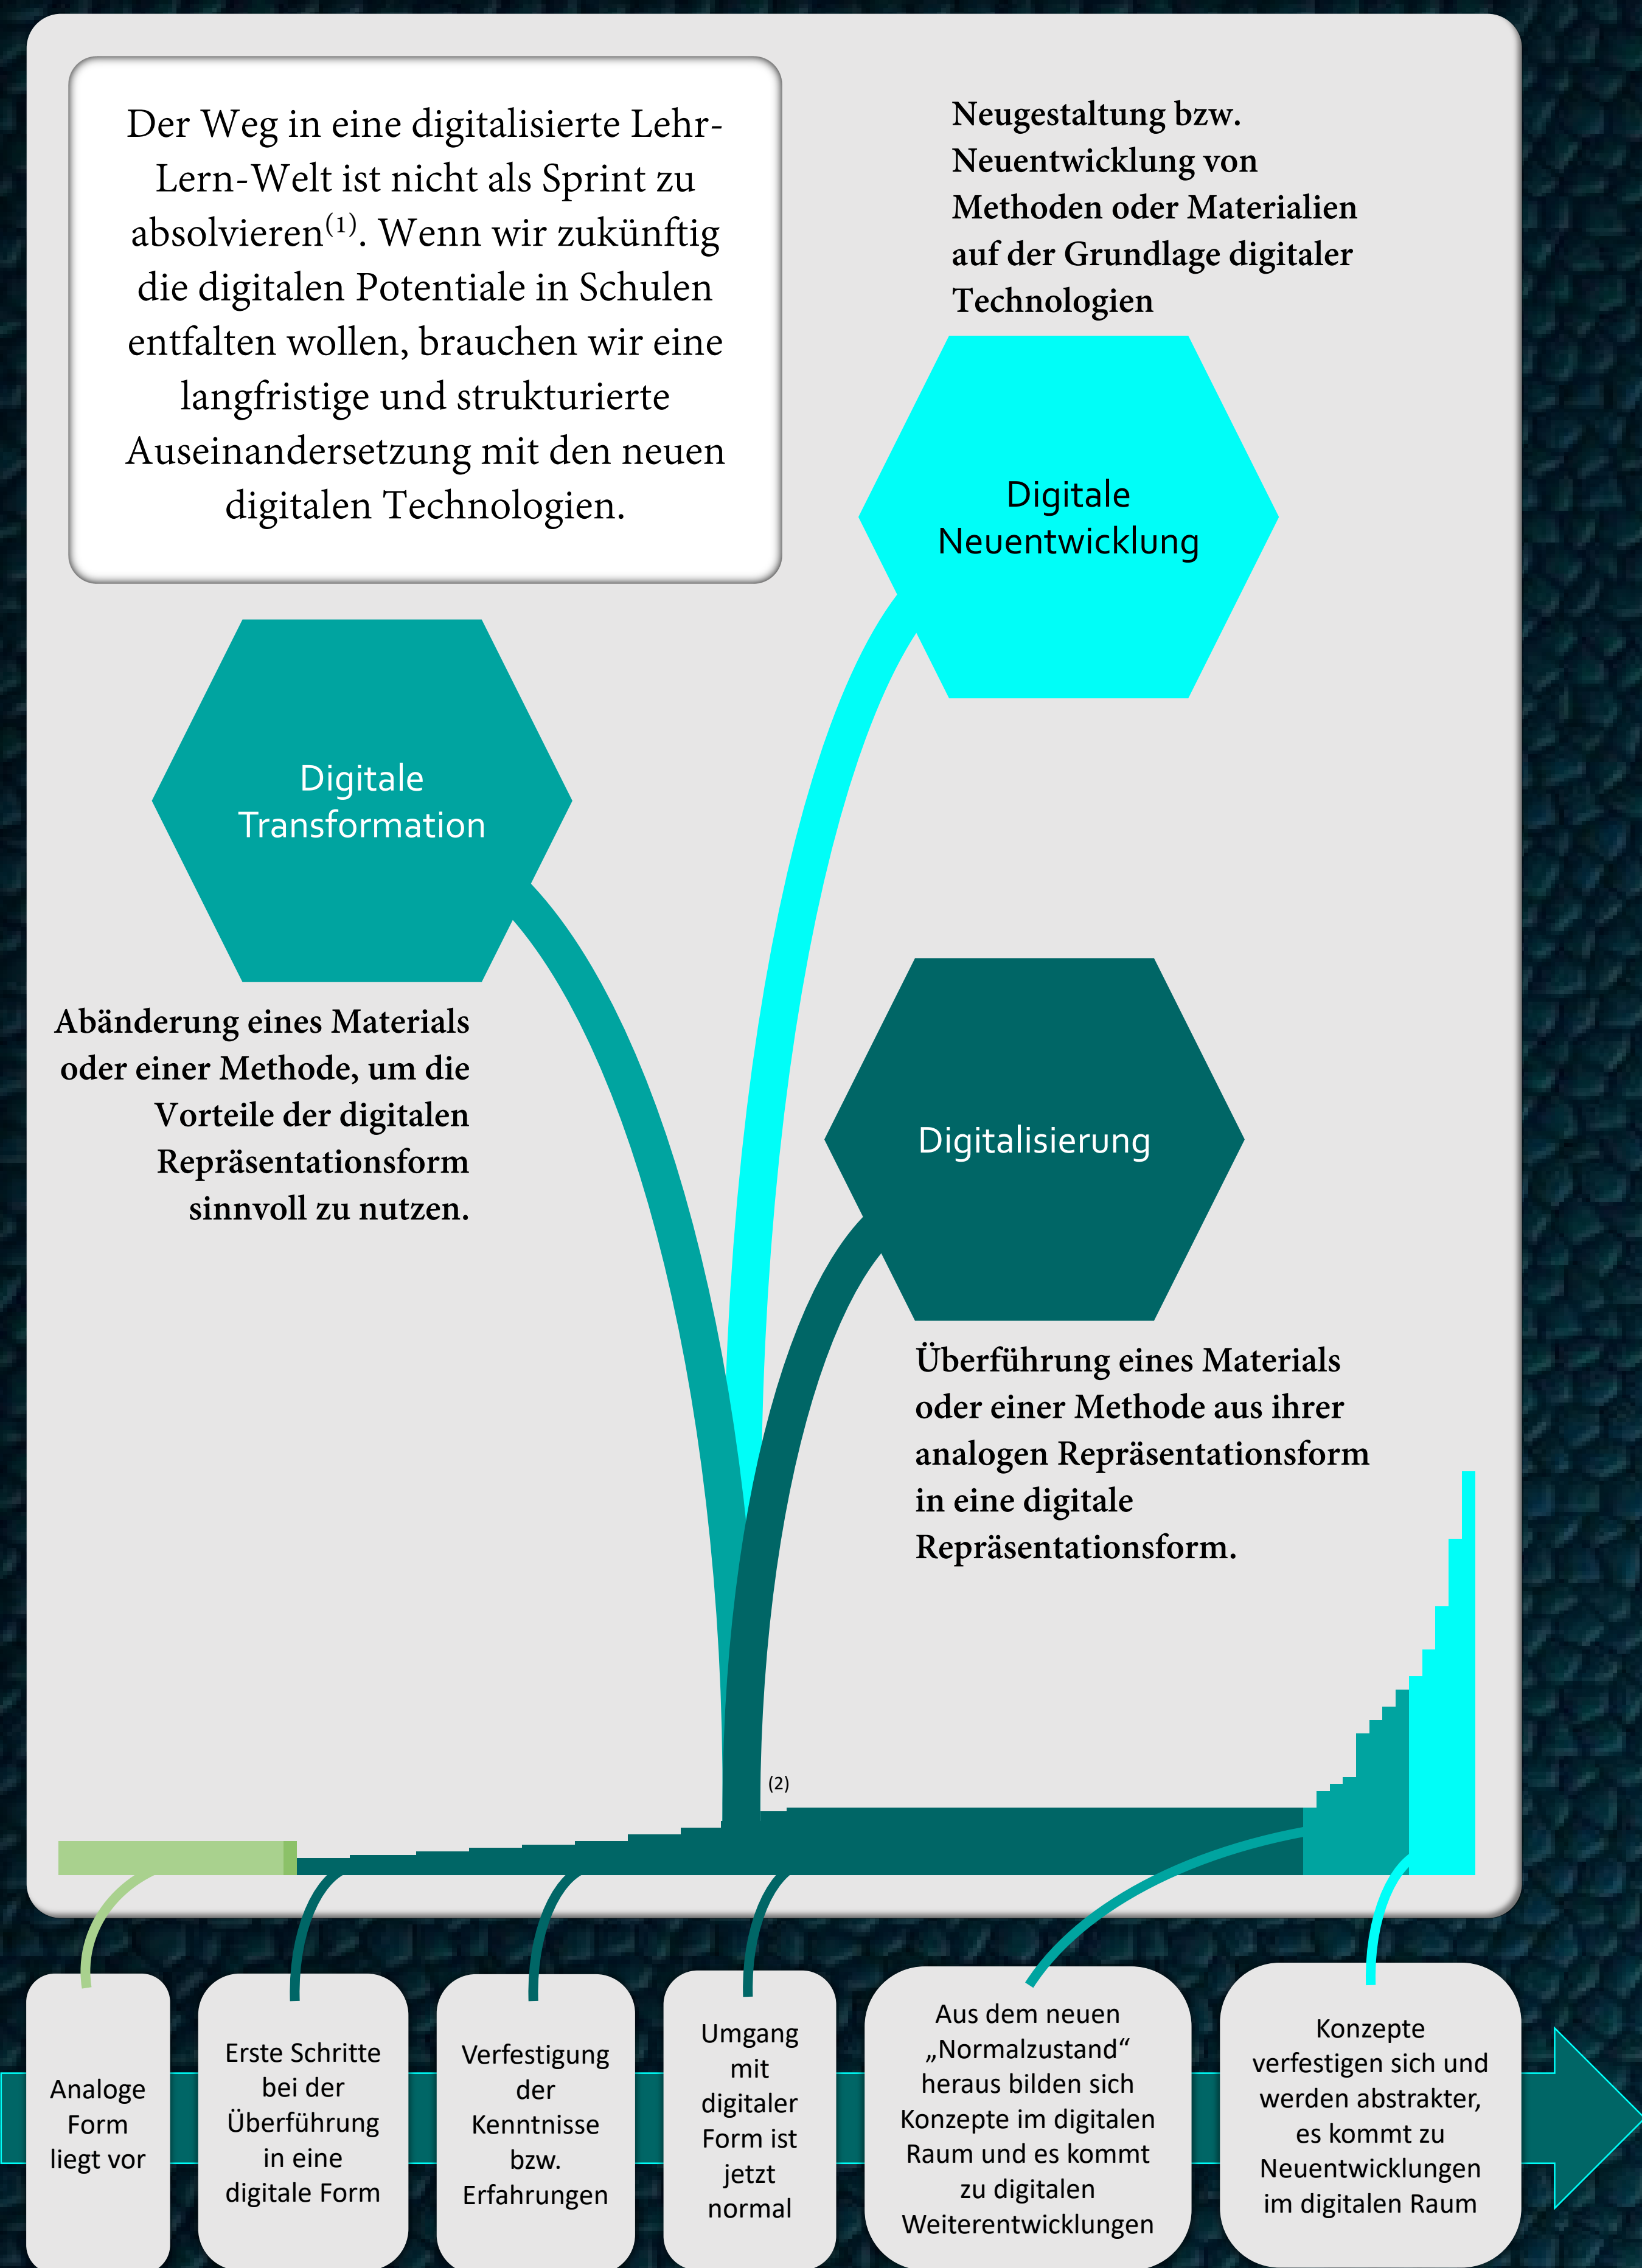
Der Weg in eine digitalisierte Lehr-Lern-Welt ist nicht als Sprint zu absolvieren$^{(1)}$. Wenn wir zukünftig die digitalen Potentiale in Schulen entfalten wollen, brauchen wir eine langfristige und strukturierte Auseinandersetzung mit den neuen digitalen Technologien.

Neugestaltung bzw. Neuentwicklung von Methoden oder Materialien auf der Grundlage digitaler Technologien

Digitale Neuentwicklung

Digitale Transformation

Abänderung eines Materials oder einer Methode, um die Vorteile der digitalen Repräsentationsform sinnvoll zu nutzen.

Digitalisierung

Überführung eines Materials oder einer Methode aus ihrer analogen Repräsentationsform in eine digitale Repräsentationsform.

(2)

Analoge Form liegt vor

Erste Schritte bei der Überführung in eine digitale Form

Verfestigung der Kenntnisse bzw. Erfahrungen

Umgang mit digitaler Form ist jetzt normal

Aus dem neuen „Normalzustand“ heraus bilden sich Konzepte im digitalen Raum und es kommt zu digitalen Weiterentwicklungen

Konzepte verfestigen sich und werden abstrakter, es kommt zu Neuentwicklungen im digitalen Raum